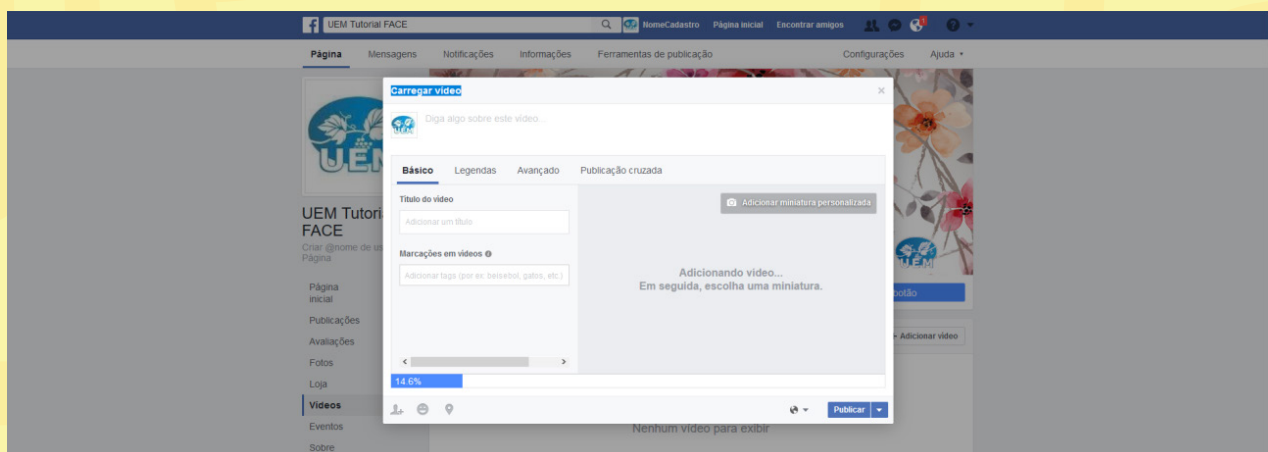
UEM Tutorial FACE

NomeCadastro Página inicial Encontrar amigos

Página Mensagens Notificações Informações Ferramentas de publicação Configurações Ajuda

UEM

UEM Tutorial FACE

Criar @nome de us Página

Página inicial
Publicações
Avaliações
Fotos
Loja
Vídeos
Eventos
Sobre

Carregar vídeo

Diga algo sobre este vídeo...

Básico Legendas Avançado Publicação cruzada

Título do vídeo

Adicionar um título

Marcações em vídeos

Adicionar tags (por ex. beisebol, gatos, etc.)

Adicionar miniatura personalizada

Adicionando vídeo...
Em seguida, escolha uma miniatura.

14.6%

Publicar

botão

+ Adicionar vídeo

Nenhum vídeo para exibir